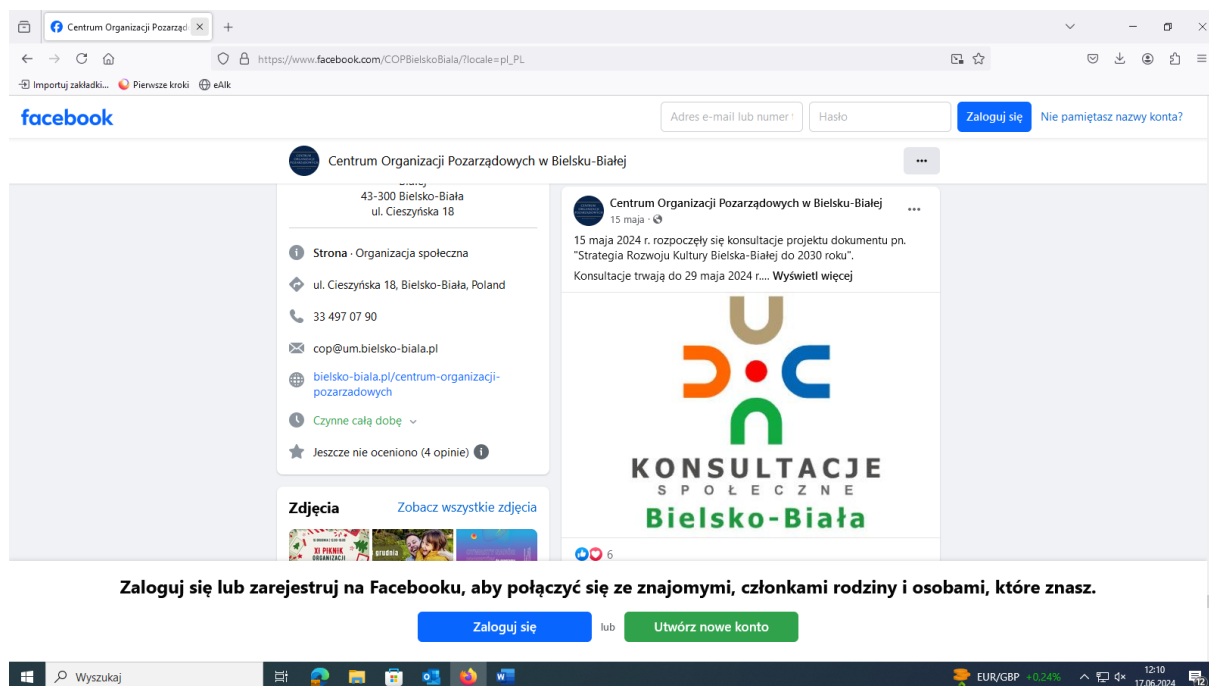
Centrum Organizacji Pozarząd ×  +

https://www.facebook.com/COPBielskoBiala/?locale=pl_PL

Importuj zakładki...  Pierwsze kroki  eAlk

facebook  Adres e-mail lub numer t  Hasło  Zaloguj się  Nie pamiętasz nazwy konta?

Centrum Organizacji Pozarządowych w Bielsku-Białej  ···

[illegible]
43-300 Bielsko-Biała
ul. Cieszyńska 18

Strona · Organizacja społeczna

ul. Cieszyńska 18, Bielsko-Biała, Poland

33 497 07 90

cop@um.bielsko-biala.pl

bielsko-biala.pl/centrum-organizacji-pozarzadowych

Czynne całą dobę

Jeszcze nie oceniono (4 opinie)

Zdjęcia  Zobacz wszystkie zdjęcia

XI PIKNIK ORGANIZACJI  grudnia

Centrum Organizacji Pozarządowych w Bielsku-Białej
15 maja ·

15 maja 2024 r. rozpoczęły się konsultacje projektu dokumentu pn. "Strategia Rozwoju Kultury Bielska-Białej do 2030 roku".

Konsultacje trwają do 29 maja 2024 r.... Wyświetl więcej

KONSULTACJE
SPOŁECZNE
Bielsko-Biała

6

Zaloguj się lub zarejestruj na Facebooku, aby połączyć się ze znajomymi, członkami rodziny i osobami, które znasz.

Zaloguj się  lub  Utwórz nowe konto

Wyszukaj  EUR/GBP +0,24%  12:10 17.06.2024